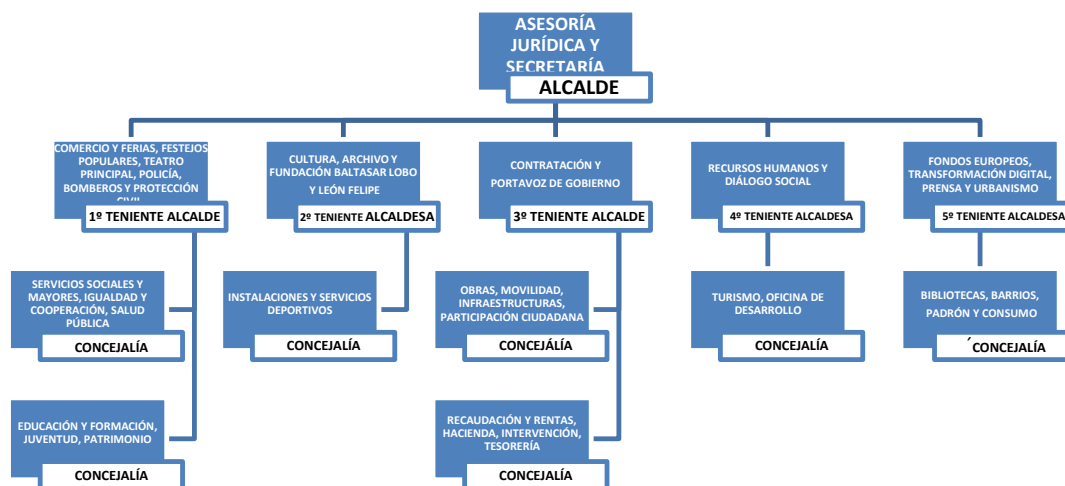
ASESORÍA JURÍDICA Y SECRETARÍA

ALCALDE

COMERCIO Y FERIAS, FESTEJOS POPULARES, TEATRO PRINCIPAL, POLICÍA, BOMBEROS Y PROTECCIÓN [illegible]

1º TENIENTE ALCALDE

CULTURA, ARCHIVO Y FUNDACIÓN BALTASAR LOBO Y LEÓN FELIPE

2º TENIENTE ALCALDESA

CONTRATACIÓN Y PORTAVOZ DE GOBIERNO

3º TENIENTE ALCALDE

RECURSOS HUMANOS Y DIÁLOGO SOCIAL

4º TENIENTE ALCALDESA

FONDOS EUROPEOS, TRANSFORMACIÓN DIGITAL, PRENSA Y URBANISMO

5º TENIENTE ALCALDESA

SERVICIOS SOCIALES Y MAYORES, IGUALDAD Y COOPERACIÓN, SALUD PÚBLICA

CONCEJALÍA

INSTALACIONES Y SERVICIOS DEPORTIVOS

CONCEJALÍA

OBRAS, MOVILIDAD, INFRAESTRUCTURAS, PARTICIPACIÓN CIUDADANA

CONCEJALÍA

TURISMO, OFICINA DE DESARROLLO

CONCEJALÍA

BIBLIOTECAS, BARRIOS, PADRÓN Y CONSUMO

´CONCEJALÍA

EDUCACIÓN Y FORMACIÓN, JUVENTUD, PATRIMONIO

CONCEJALÍA

RECAUDACIÓN Y RENTAS, HACIENDA, INTERVENCIÓN, TESORERÍA

CONCEJALÍA